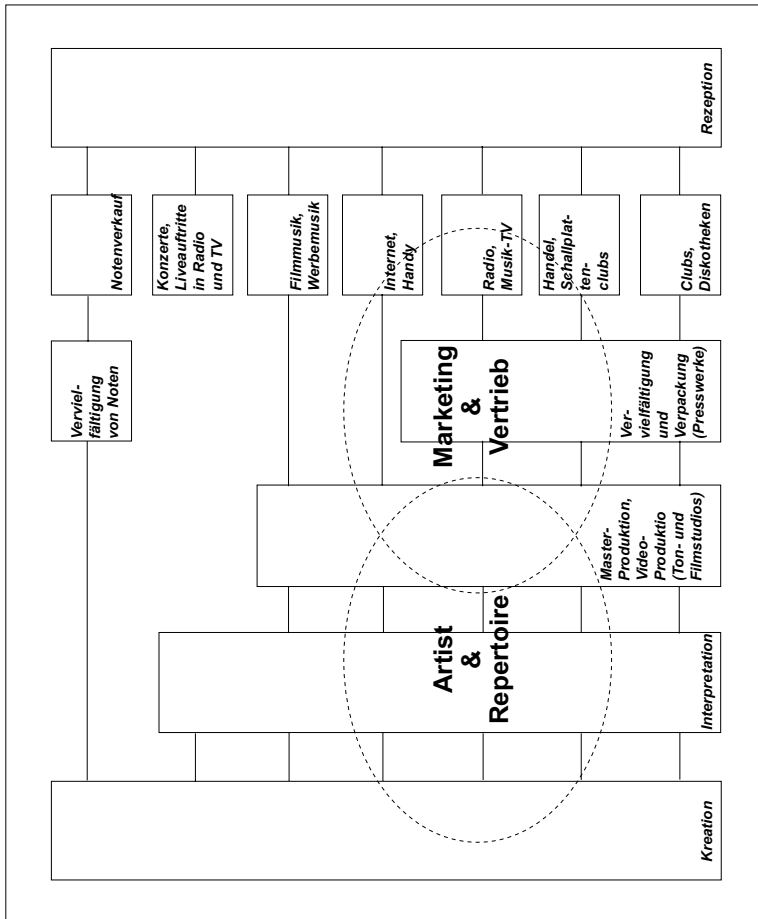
Rezeption

Notenverkauf

Konzerte, Liveauftritte in Radio und TV

Filmmusik, Werbemusik

Internet, Handy

Radio, Musik-TV

Handel, Schallplattenclubs

Clubs, Diskotheken

Vervielfältigung von Noten

Marketing & Vertrieb

Vervielfältigung und Verpackung (Presswerke)

Master-Produktion, Video-Produktio (Ton- und Filmstudios)

Artist & Repertoire

Interpretation

Kreation